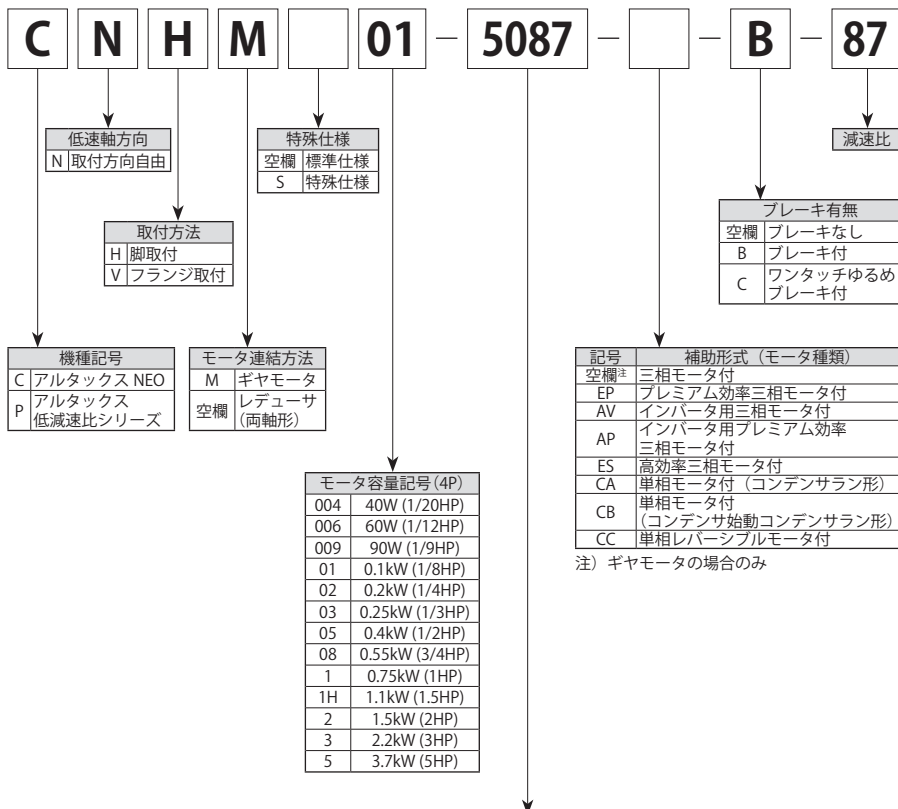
C N H M 01 − 5087 − − B − 87

| 低速軸方向 | |
|---|---|
| N | 取付方向自由 |

| 特殊仕様 | |
|---|---|
| 空欄 | 標準仕様 |
| S | 特殊仕様 |

減速比

| 取付方法 | |
|---|---|
| H | 脚取付 |
| V | フランジ取付 |

| ブレーキ有無 | |
|---|---|
| 空欄 | ブレーキなし |
| B | ブレーキ付 |
| C | ワンタッチゆるめブレーキ付 |

| 機種記号 | |
|---|---|
| C | アルタックス NEO |
| P | アルタックス低減速比シリーズ |

| モータ連結方法 | |
|---|---|
| M | ギヤモータ |
| 空欄 | レデューサ（両軸形） |

| 記号 | 補助形式（モータ種類） |
|---|---|
| 空欄注 | 三相モータ付 |
| EP | プレミアム効率三相モータ付 |
| AV | インバータ用三相モータ付 |
| AP | インバータ用プレミアム効率三相モータ付 |
| ES | 高効率三相モータ付 |
| CA | 単相モータ付（コンデンサラン形） |
| CB | 単相モータ付（コンデンサ始動コンデンサラン形） |
| CC | 単相レバーシブルモータ付 |

注）ギヤモータの場合のみ

| モータ容量記号（4P） | |
|---|---|
| 004 | 40W (1/20HP) |
| 006 | 60W (1/12HP) |
| 009 | 90W (1/9HP) |
| 01 | 0.1kW (1/8HP) |
| 02 | 0.2kW (1/4HP) |
| 03 | 0.25kW (1/3HP) |
| 05 | 0.4kW (1/2HP) |
| 08 | 0.55kW (3/4HP) |
| 1 | 0.75kW (1HP) |
| 1H | 1.1kW (1.5HP) |
| 2 | 1.5kW (2HP) |
| 3 | 2.2kW (3HP) |
| 5 | 3.7kW (5HP) |